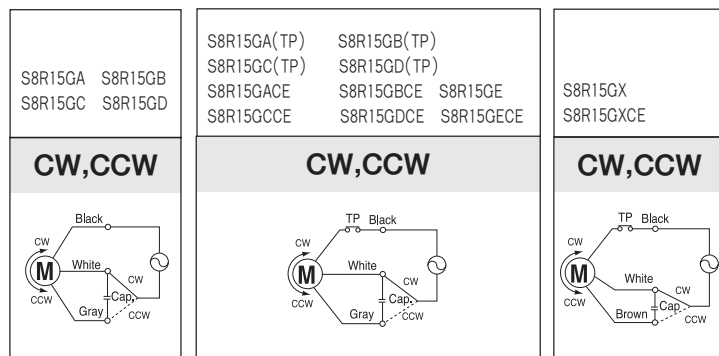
S8R15GA S8R15GB
S8R15GC S8R15GD

CW,CCW

Black
CW
M
White
CW
CCW
Cap.
Gray
CCW

S8R15GA(TP) S8R15GB(TP)
S8R15GC(TP) S8R15GD(TP)
S8R15GACE S8R15GBCE S8R15GE
S8R15GCCE S8R15GDCE S8R15GECE

CW,CCW

TP Black
CW
M
White
CW
CCW
Cap.
Gray
CCW

S8R15GX
S8R15GXCE

CW,CCW

TP Black
CW
M
White
CW
CCW
Cap.
Brown
CCW